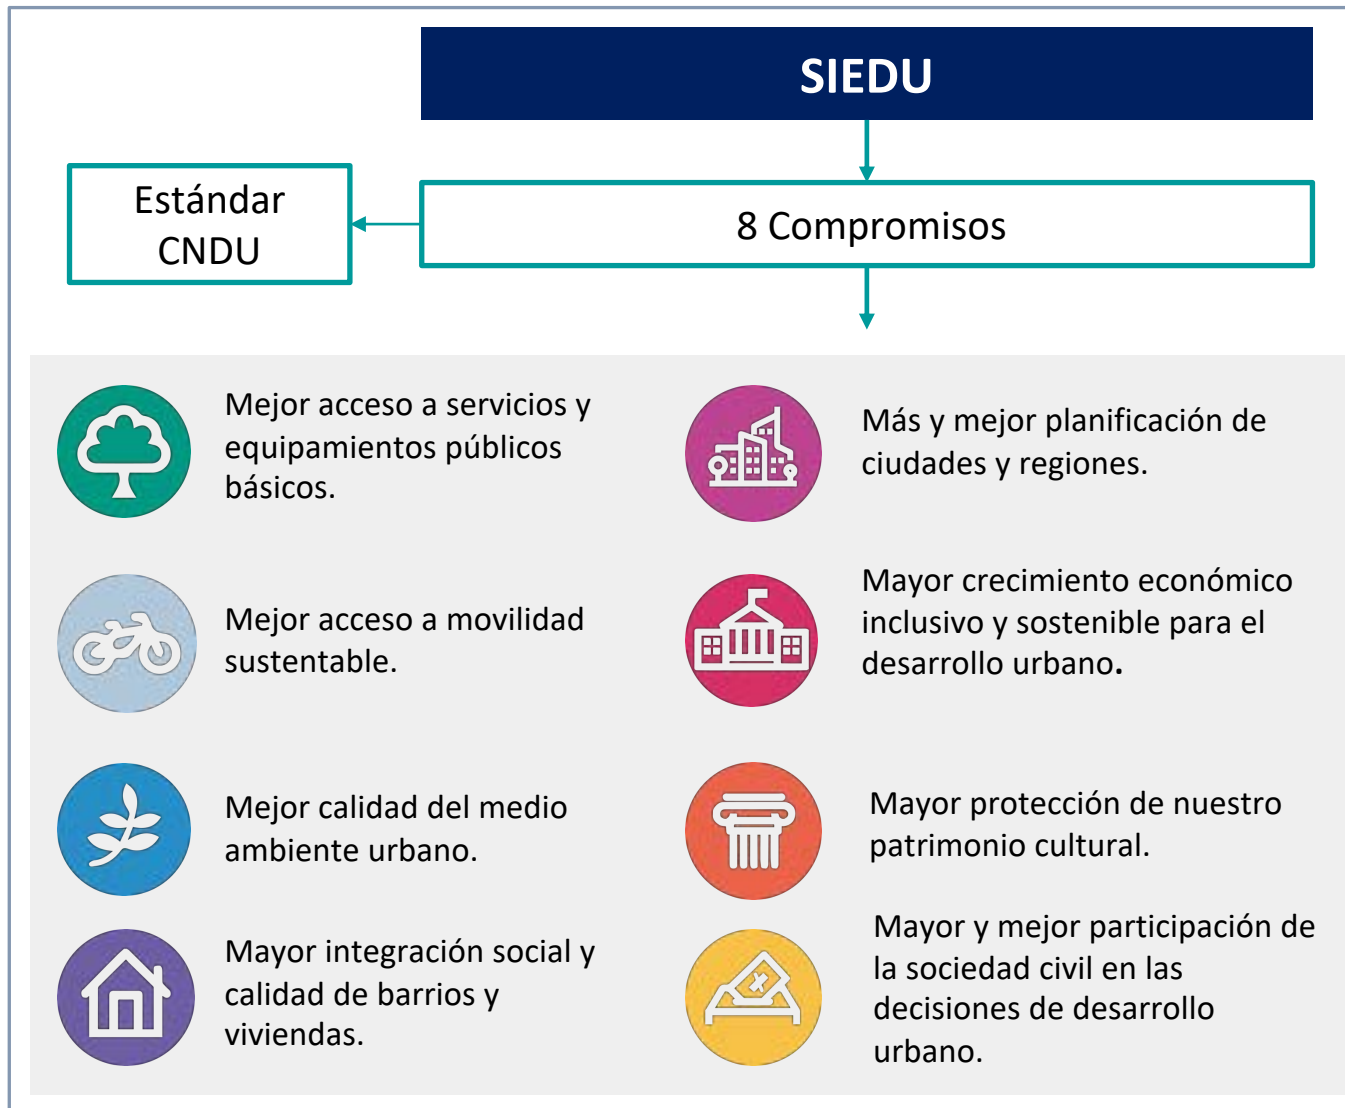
SIEDU

Estándar CNDU

8 Compromisos

Mejor acceso a servicios y equipamientos públicos básicos.

Mejor acceso a movilidad sustentable.

Mejor calidad del medio ambiente urbano.

Mayor integración social y calidad de barrios y viviendas.

Más y mejor planificación de ciudades y regiones.

Mayor crecimiento económico inclusivo y sostenible para el desarrollo urbano.

Mayor protección de nuestro patrimonio cultural.

Mayor y mejor participación de la sociedad civil en las decisiones de desarrollo urbano.